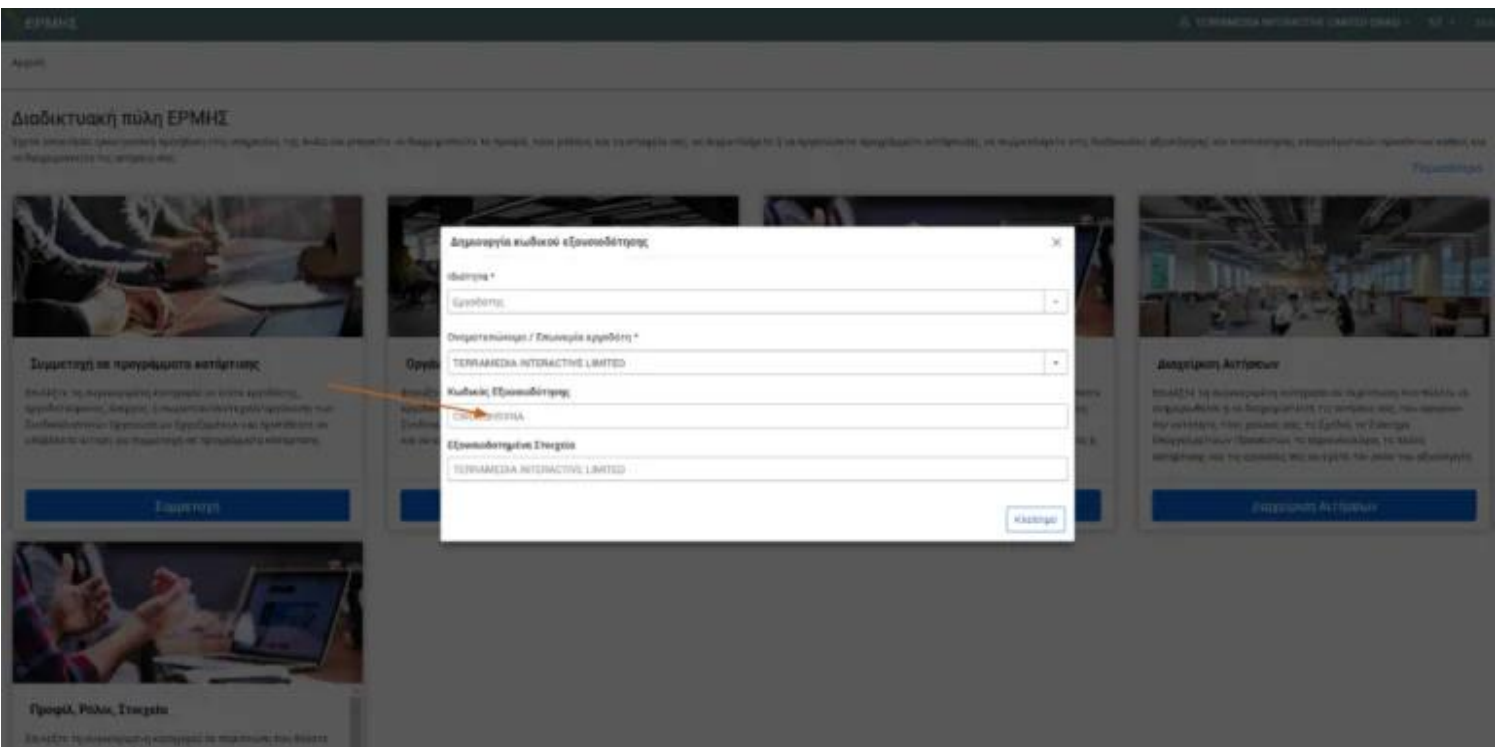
ΕΡΜΗΣ

TERRAMEDIA INTERACTIVE LIMITED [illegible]

Αρχική

Διαδικτυακή πύλη ΕΡΜΗΣ

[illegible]

Περισσότερα

Δημιουργία κωδικού εξουσιοδότησης

Ιδιότητα *

Εργοδότης

Ονοματεπώνυμο / Επωνυμία εργοδότη *

TERRAMEDIA INTERACTIVE LIMITED

Κωδικός Εξουσιοδότησης

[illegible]

Εξουσιοδοτημένα Στοιχεία

TERRAMEDIA INTERACTIVE LIMITED

Κλείσιμο

Συμμετοχή σε προγράμματα κατάρτισης

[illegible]

Συμμετοχή

Διαχείριση Αιτήσεων

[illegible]

Διαχείριση Αιτήσεων

Προφίλ, Ρόλοι, Στοιχεία

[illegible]